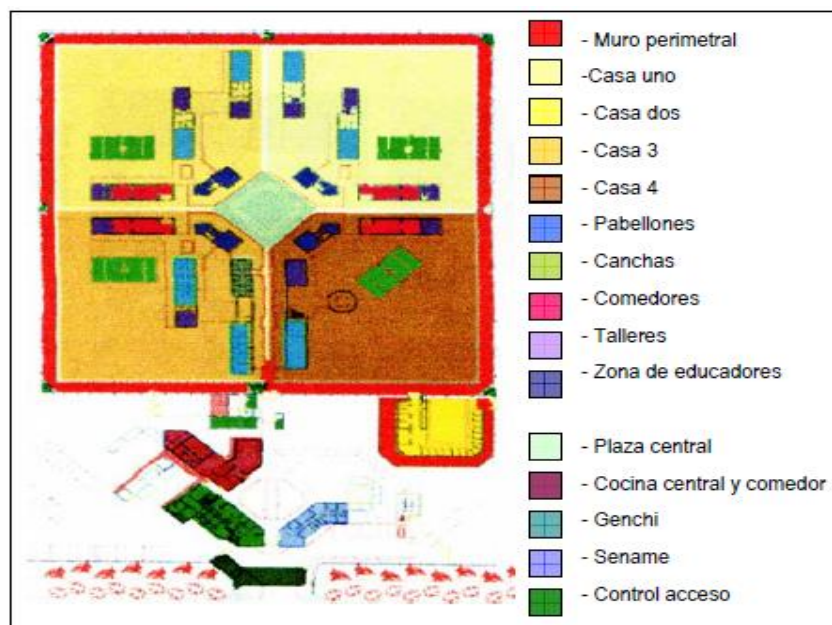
- Muro perimetral
-Casa uno
- Casa dos
- Casa 3
- Casa 4
- Pabellones
- Canchas
- Comedores
- Talleres
- Zona de educadores
- Plaza central
- Cocina central y comedor
- Genchi
- Sename
- Control acceso